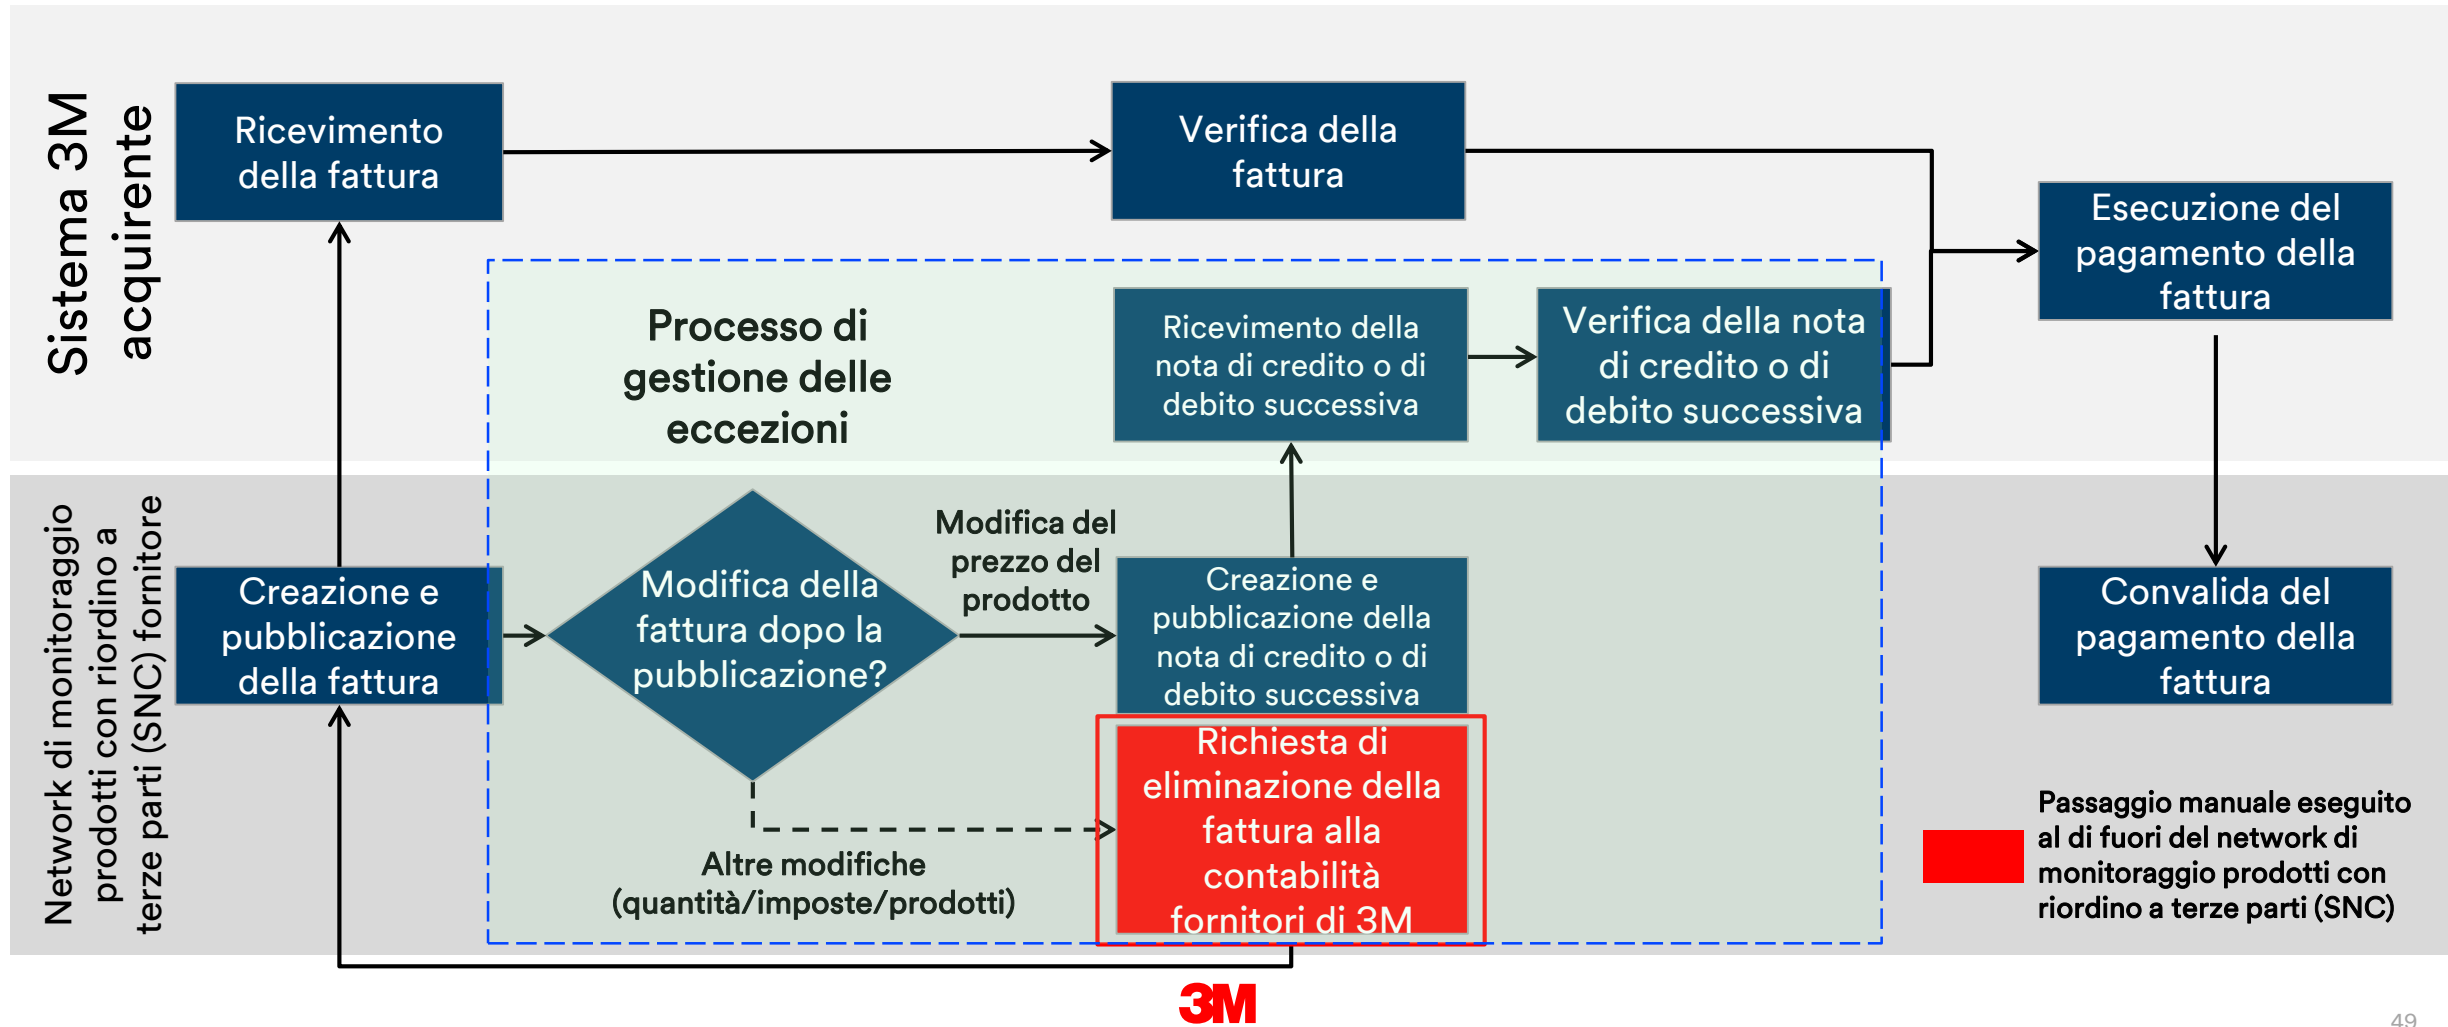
Sistema 3M acquirente

Ricevimento della fattura

Verifica della fattura

Esecuzione del pagamento della fattura

Processo di gestione delle eccezioni

Ricevimento della nota di credito o di debito successiva

Verifica della nota di credito o di debito successiva

Network di monitoraggio prodotti con riordino a terze parti (SNC) fornitore

Creazione e pubblicazione della fattura

Modifica della fattura dopo la pubblicazione?

Modifica del prezzo del prodotto

Creazione e pubblicazione della nota di credito o di debito successiva

Convalida del pagamento della fattura

Richiesta di eliminazione della fattura alla contabilità fornitori di 3M

Altre modifiche (quantità/imposte/prodotti)

Passaggio manuale eseguito al di fuori del network di monitoraggio prodotti con riordino a terze parti (SNC)

3M

49